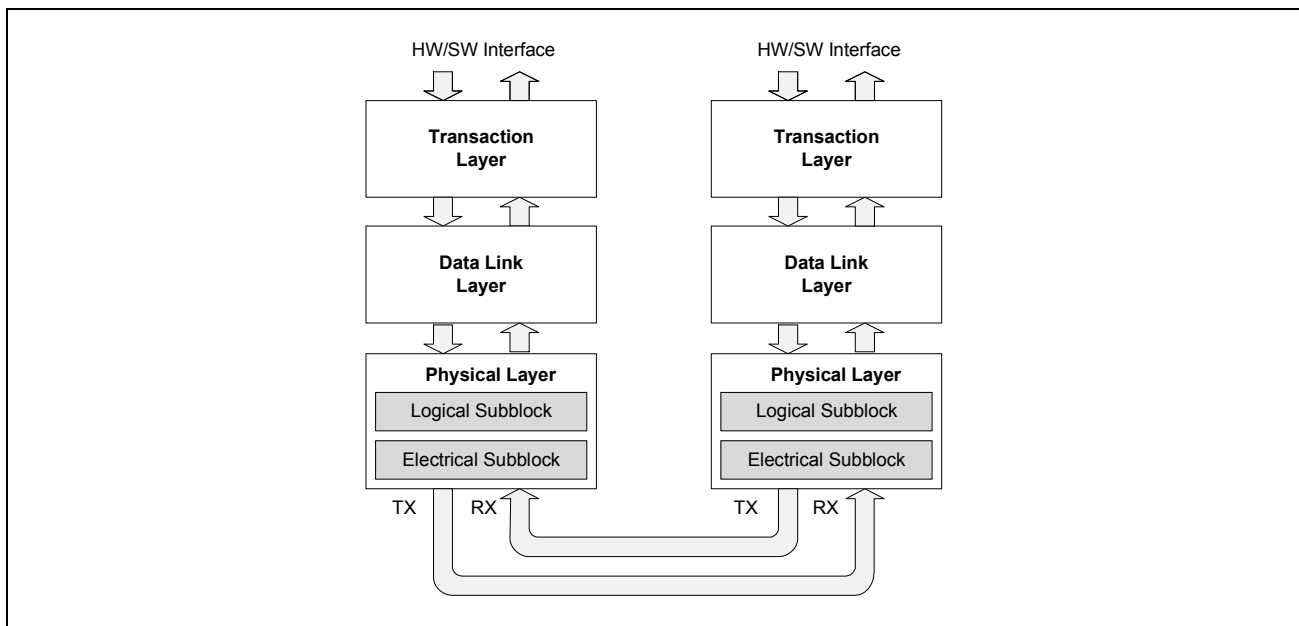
HW/SW Interface

Transaction Layer

Data Link Layer

Physical Layer

Logical Subblock

Electrical Subblock

TX

RX

HW/SW Interface

Transaction Layer

Data Link Layer

Physical Layer

Logical Subblock

Electrical Subblock

TX

RX